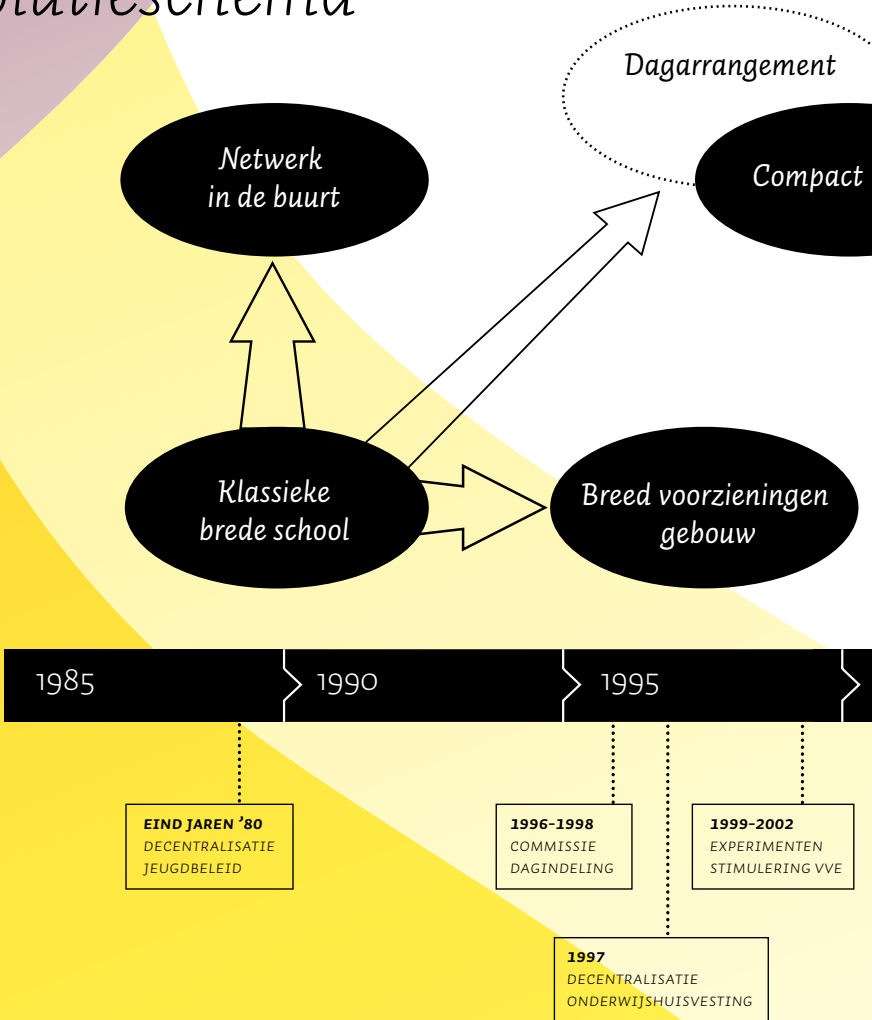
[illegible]lutieschema

Dagarrangement

Netwerk in de buurt

Compact

Klassieke brede school

Breed voorzieningen gebouw

1985

1990

1995

EIND JAREN '80
DECENTRALISATIE JEUGDBELEID

1996-1998
COMMISSIE DAGINDELING

1999-2002
EXPERIMENTEN STIMULERING VVE

1997
DECENTRALISATIE ONDERWIJSHUISVESTING